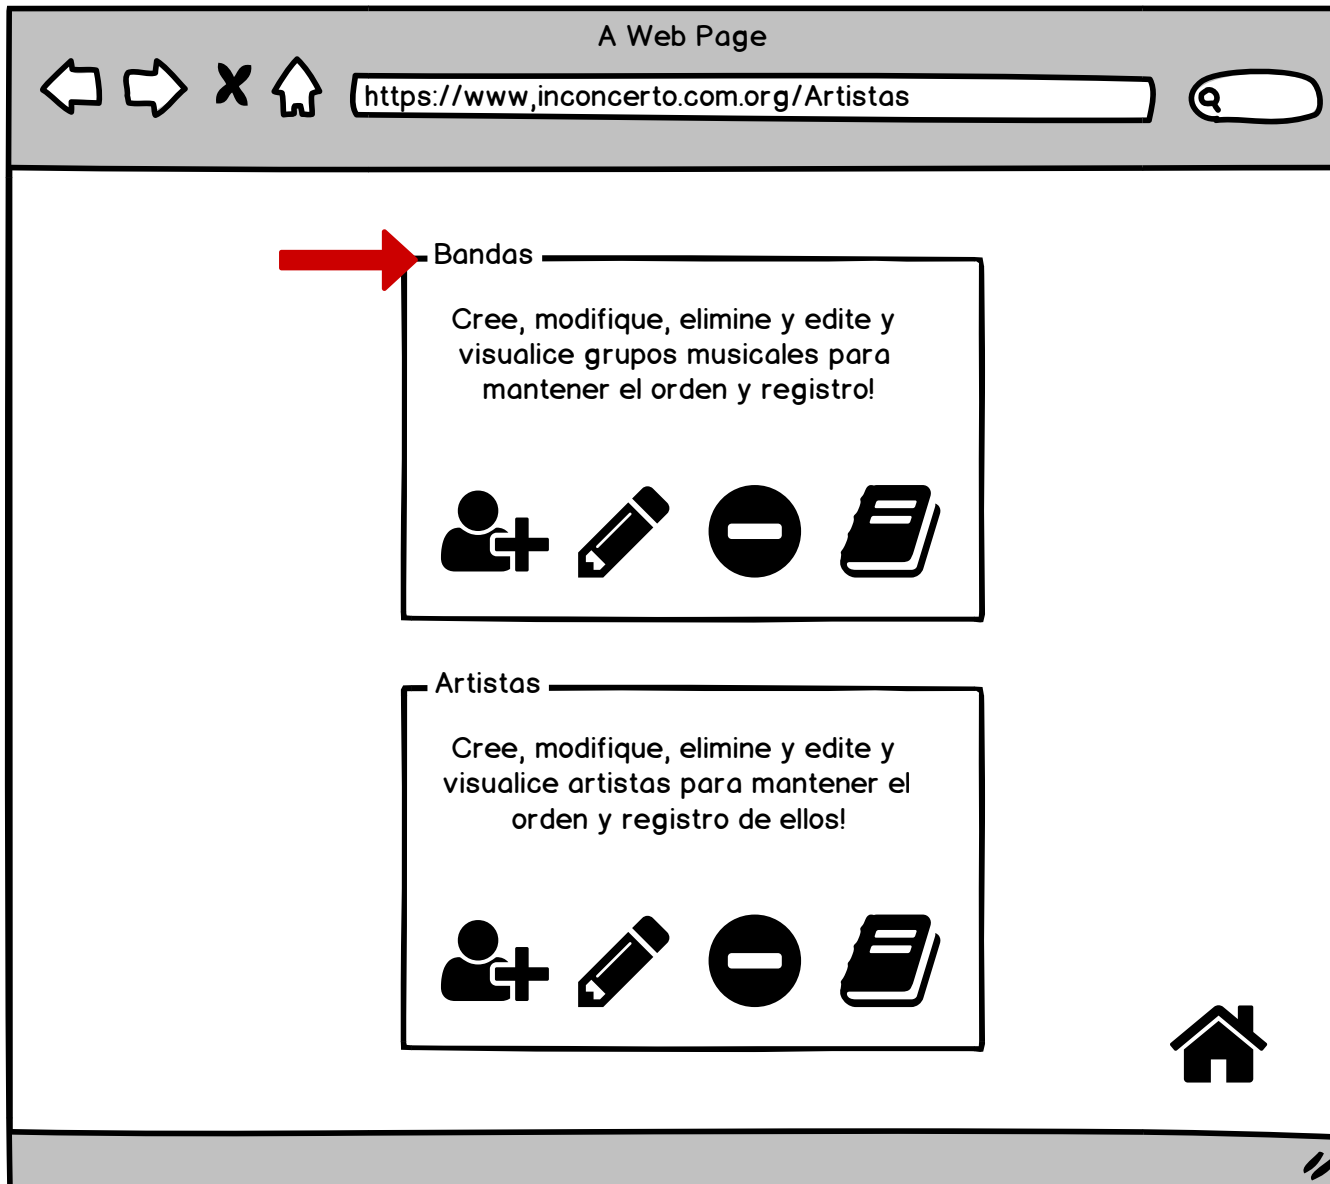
A Web Page

https://www,inconcerto.com.org/Artistas

Bandas

Cree, modifique, elimine y edite y visualice grupos musicales para mantener el orden y registro!

Artistas

Cree, modifique, elimine y edite y visualice artistas para mantener el orden y registro de ellos!